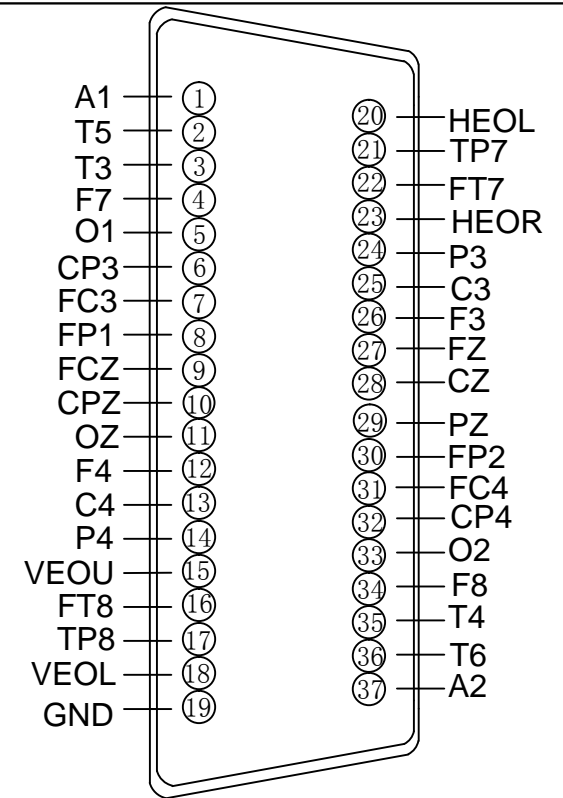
A1 1
T5 2
T3 3
F7 4
O1 5
CP3 6
FC3 7
FP1 8
FCZ 9
CPZ 10
OZ 11
F4 12
C4 13
P4 14
VEOU 15
FT8 16
TP8 17
VEOL 18
GND 19

20 HEOL
21 TP7
22 FT7
23 HEOR
24 P3
25 C3
26 F3
27 FZ
28 CZ
29 PZ
30 FP2
31 FC4
32 CP4
33 O2
34 F8
35 T4
36 T6
37 A2